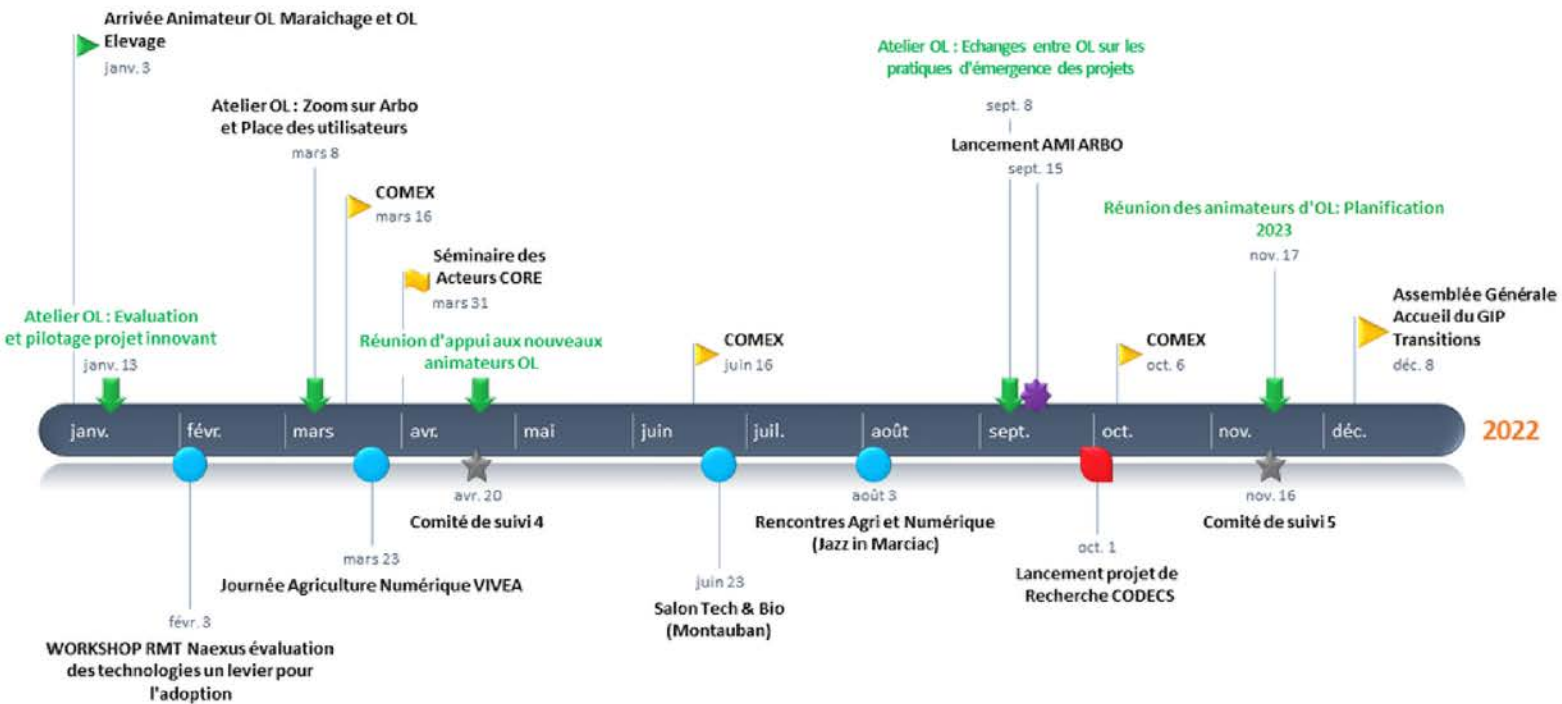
Arrivée Animateur OL Maraichage et OL Elevage
janv. 3

Atelier OL : Zoom sur Arbo et Place des utilisateurs
mars 8

COMEX
mars 16

Séminaire des Acteurs CORE
mars 31

Atelier OL : Evaluation et pilotage projet innovant
janv. 13

Réunion d'appui aux nouveaux animateurs OL

COMEX
juin 16

Atelier OL : Echanges entre OL sur les pratiques d'émergence des projets
sept. 8

Lancement AMI ARBO
sept. 15

Réunion des animateurs d'OL: Planification 2023
nov. 17

COMEX
oct. 6

Assemblée Générale Accueil du GIP Transitions
déc. 8

janv. févr. mars avr. mai juin juil. août sept. oct. nov. déc.

2022

avr. 20
Comité de suivi 4

mars 23
Journée Agriculture Numérique VIVEA

févr. 3
WORKSHOP RMT Naexus évaluation des technologies un levier pour l'adoption

juin 23
Salon Tech & Bio (Montauban)

août 3
Rencontres Agri et Numérique (Jazz in Marciac)

oct. 1
Lancement projet de Recherche CODECS

nov. 16
Comité de suivi 5